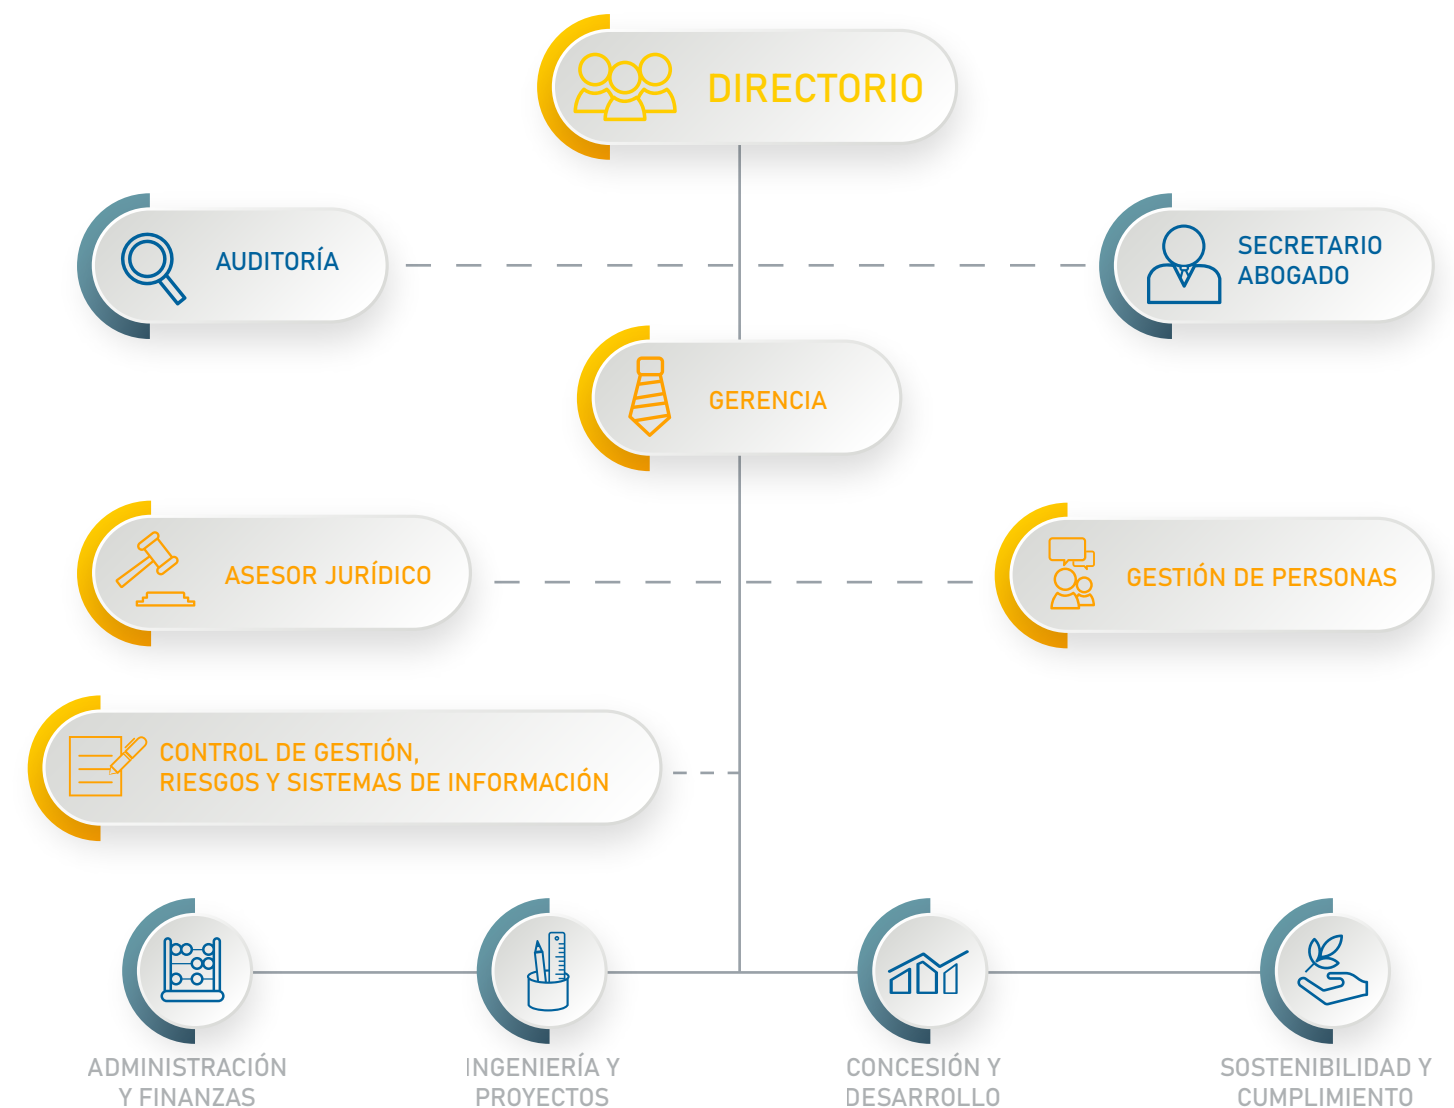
DIRECTORIO

AUDITORÍA

SECRETARIO ABOGADO

GERENCIA

ASESOR JURÍDICO

GESTIÓN DE PERSONAS

CONTROL DE GESTIÓN, RIESGOS Y SISTEMAS DE INFORMACIÓN

ADMINISTRACIÓN Y FINANZAS

INGENIERÍA Y PROYECTOS

CONCESIÓN Y DESARROLLO

SOSTENIBILIDAD Y CUMPLIMIENTO